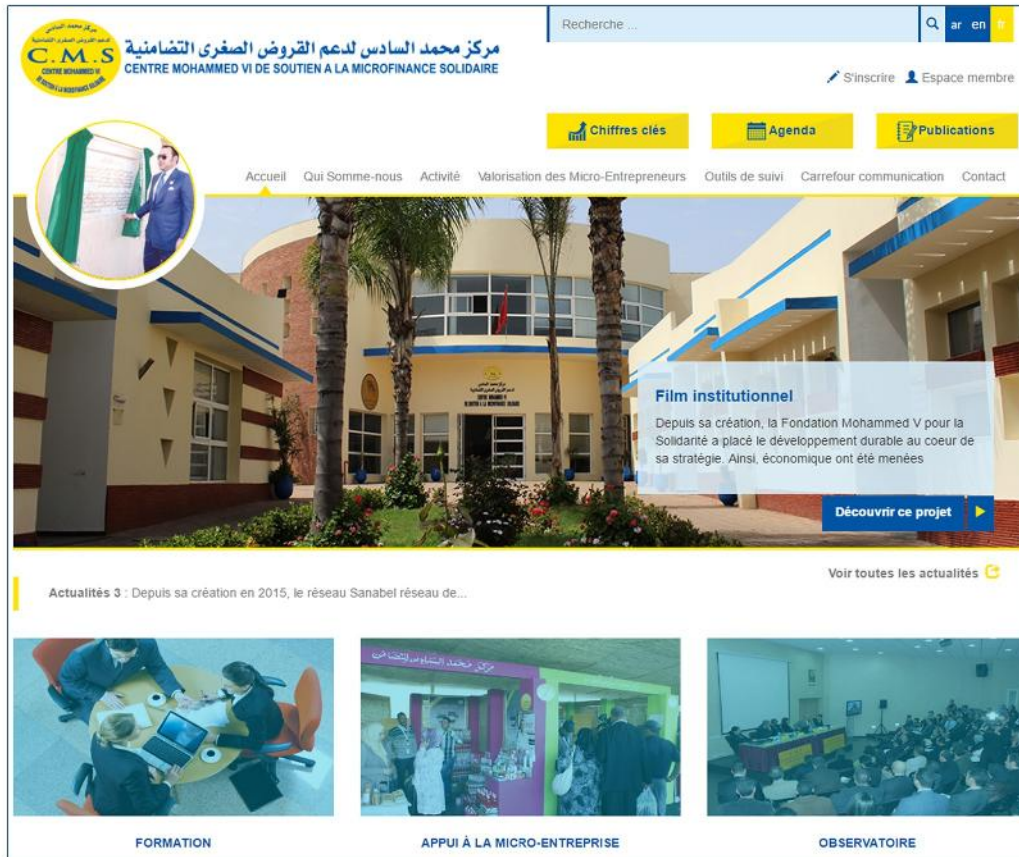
C.M.S

مركز محمد السادس لدعم القروض الصغرى التضامنية
CENTRE MOHAMMED VI DE SOUTIEN A LA MICROFINANCE SOLIDAIRE

Recherche ...

ar en fr

S'inscrire Espace membre

Chiffres clés Agenda Publications

Accueil Qui Somme-nous Activité Valorisation des Micro-Entrepreneurs Outils de suivi Carrefour communication Contact

Film institutionnel

Depuis sa création, la Fondation Mohammed V pour la Solidarité a placé le développement durable au coeur de sa stratégie. Ainsi, économique ont été menées

Découvrir ce projet

Voir toutes les actualités

Actualités 3 : Depuis sa création en 2015, le réseau Sanabel réseau de...

FORMATION

APPUI À LA MICRO-ENTREPRISE

OBSERVATOIRE